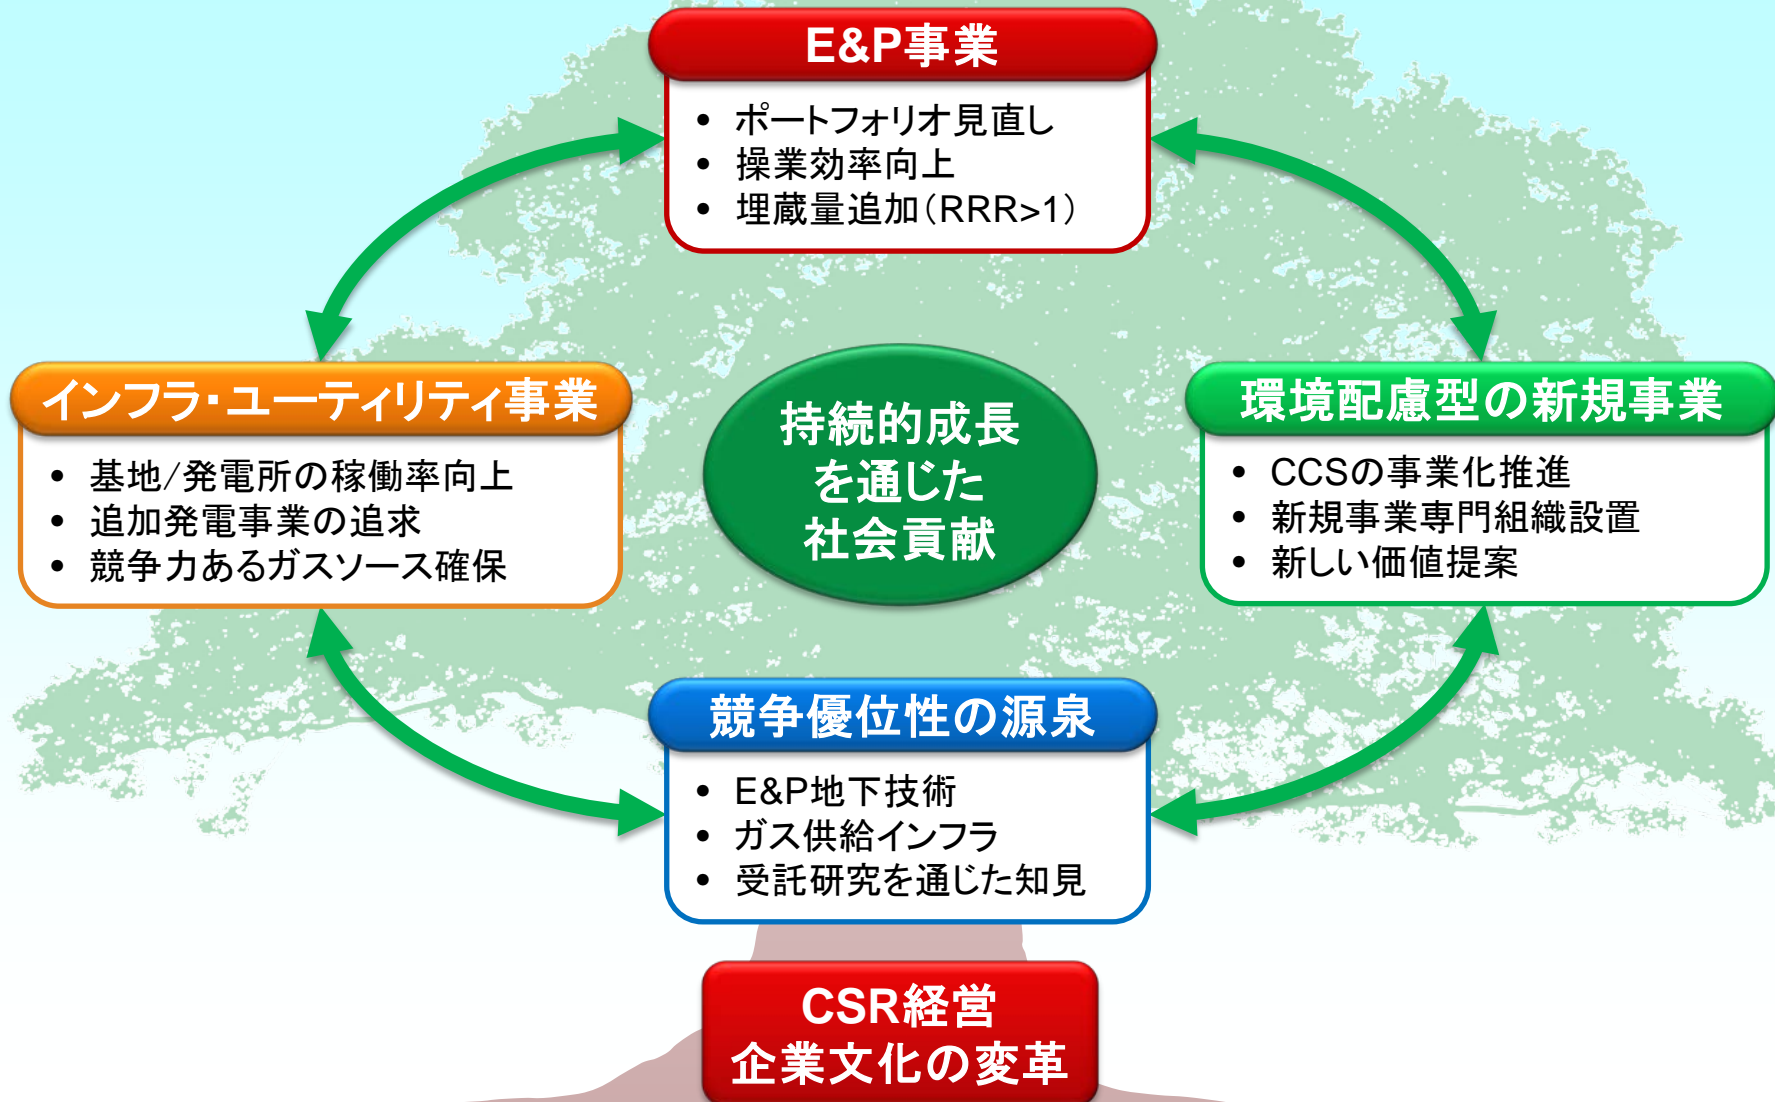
E&P事業

- ポートフォリオ見直し
- 操業効率向上
- 埋蔵量追加（RRR>1）

インフラ・ユーティリティ事業

- 基地/発電所の稼働率向上
- 追加発電事業の追求
- 競争力あるガスソース確保

持続的成長を通じた社会貢献

環境配慮型の新規事業

- CCSの事業化推進
- 新規事業専門組織設置
- 新しい価値提案

競争優位性の源泉

- E&P地下技術
- ガス供給インフラ
- 受託研究を通じた知見

CSR経営
企業文化の変革